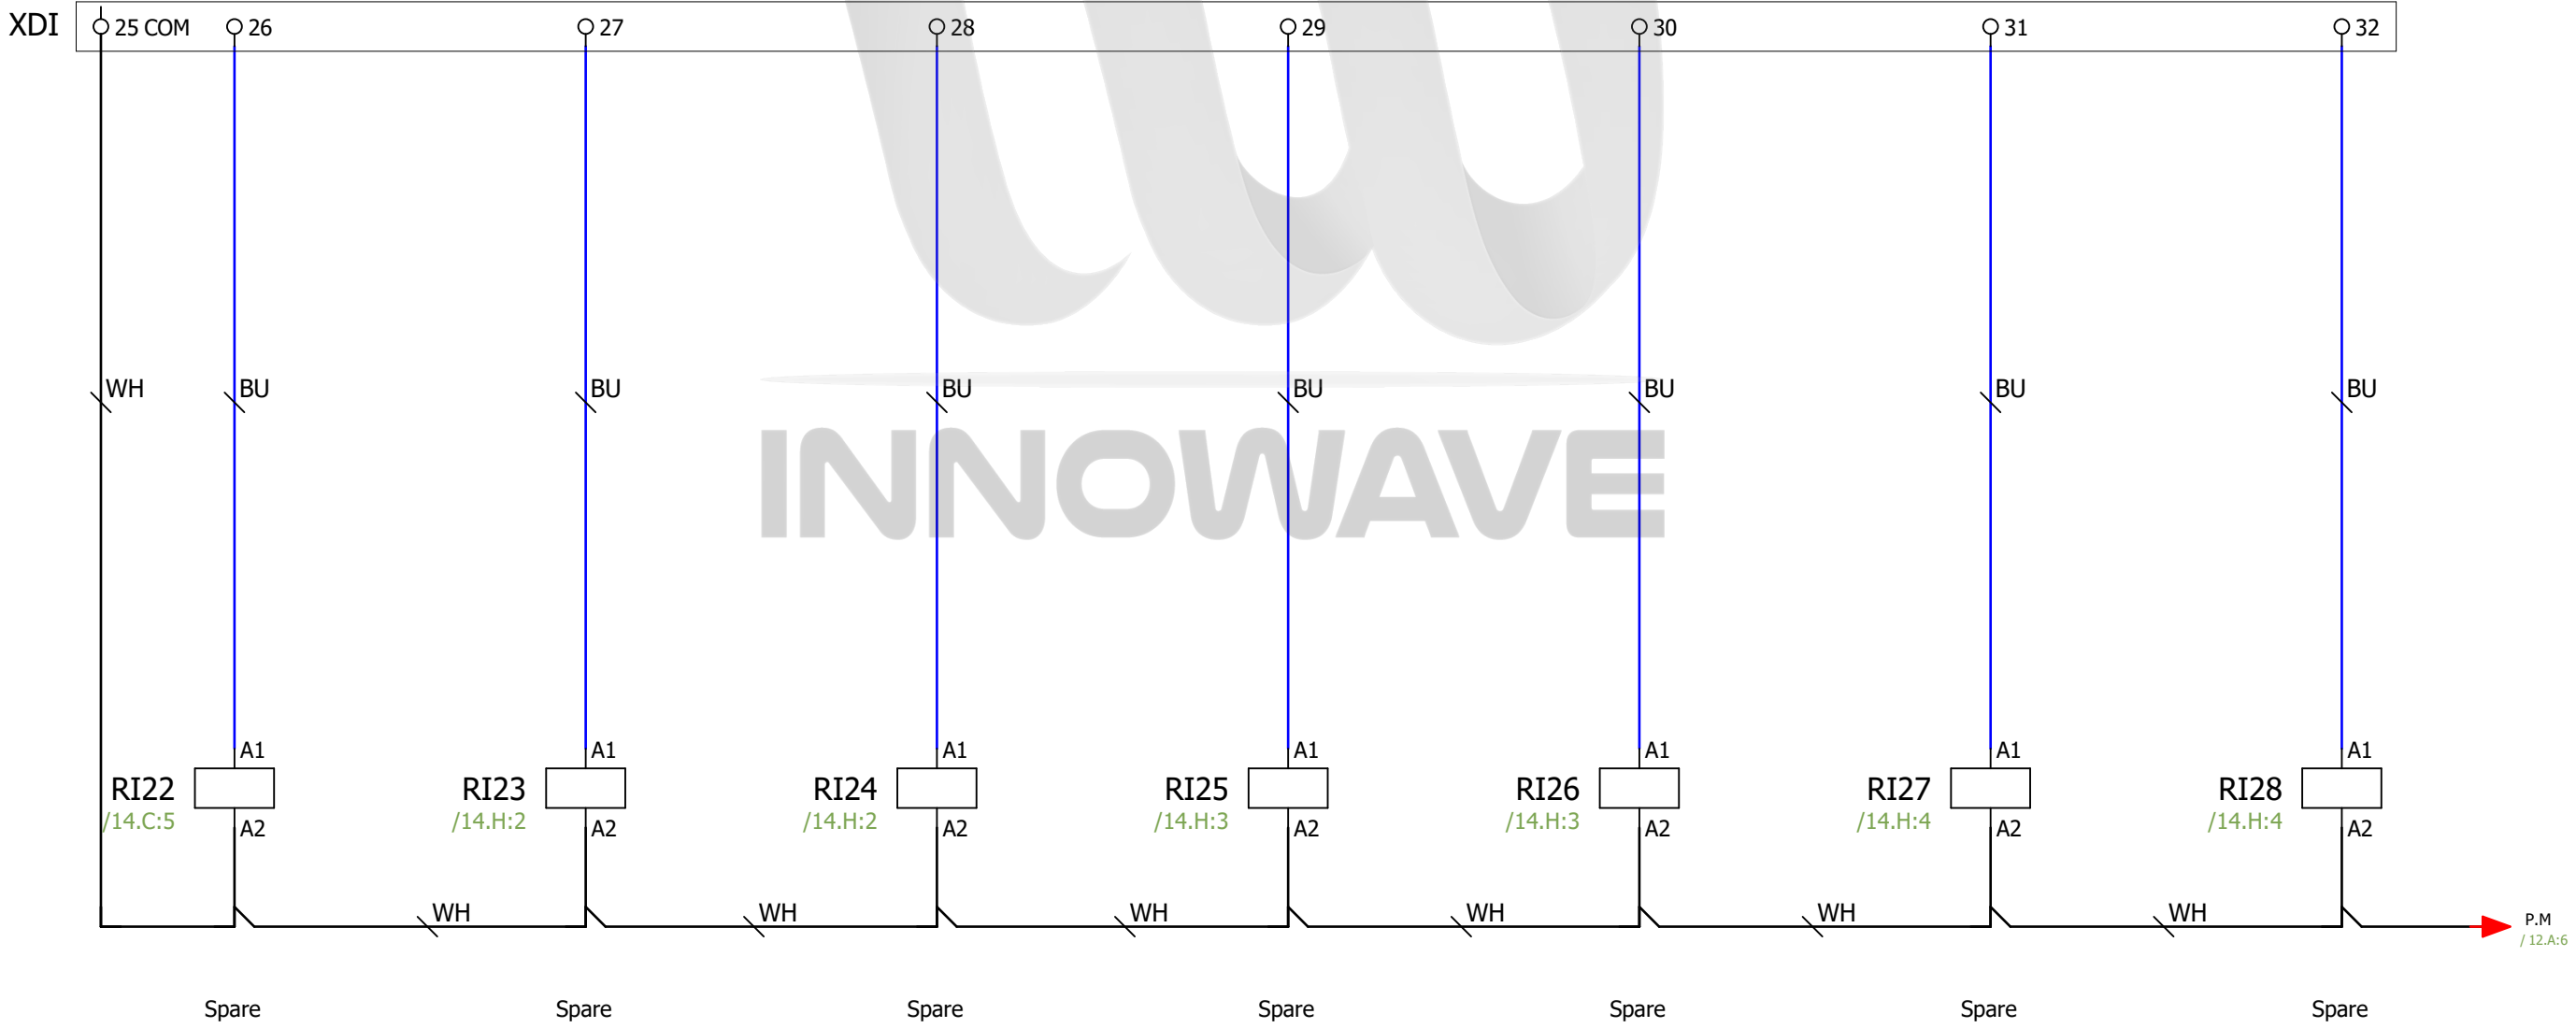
XDI 25 COM 26 27 28 29 30 31 32

WH BU BU BU BU BU BU BU

INNOWAVE

A1 A1 A1 A1 A1 A1 A1

RI22 /14.C:5 RI23 /14.H:2 RI24 /14.H:2 RI25 /14.H:3 RI26 /14.H:3 RI27 /14.H:4 RI28 /14.H:4

A2 A2 A2 A2 A2 A2 A2

WH WH WH WH WH WH

P.M
/ 12.A:6

Spare Spare Spare Spare Spare Spare Spare